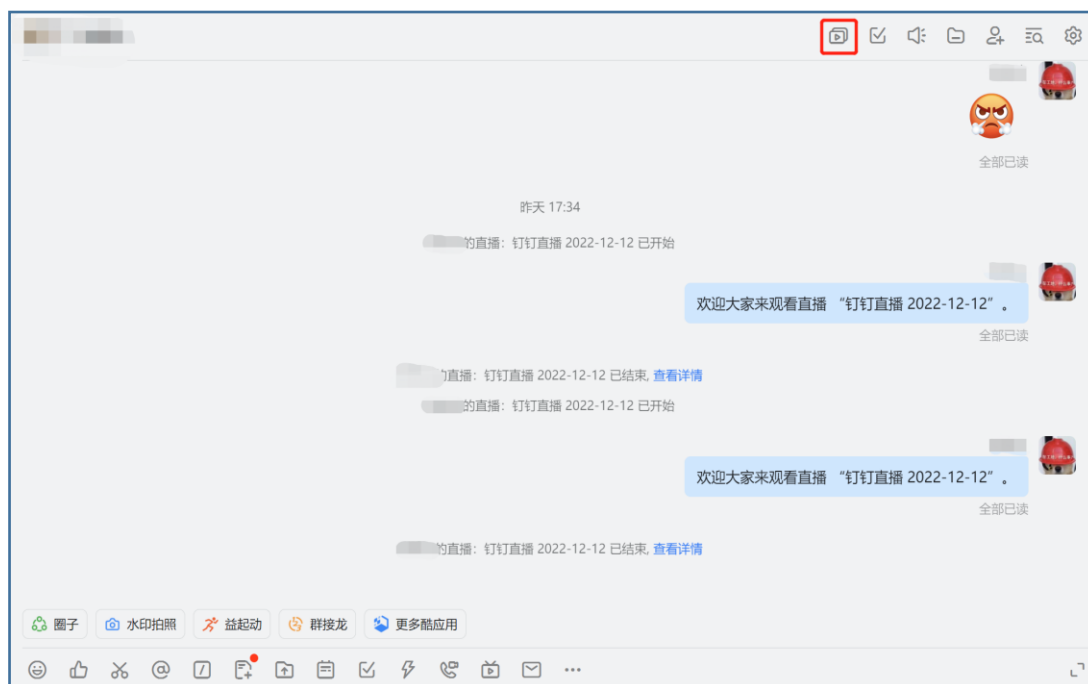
全部已读

昨天 17:34

的直播：钉钉直播 2022-12-12 已开始

欢迎大家来观看直播 “钉钉直播 2022-12-12”。

全部已读

的直播：钉钉直播 2022-12-12 已结束，查看详情

的直播：钉钉直播 2022-12-12 已开始

欢迎大家来观看直播 “钉钉直播 2022-12-12”。

全部已读

的直播：钉钉直播 2022-12-12 已结束，查看详情

圈子 水印拍照 益起动 群接龙 更多酷应用